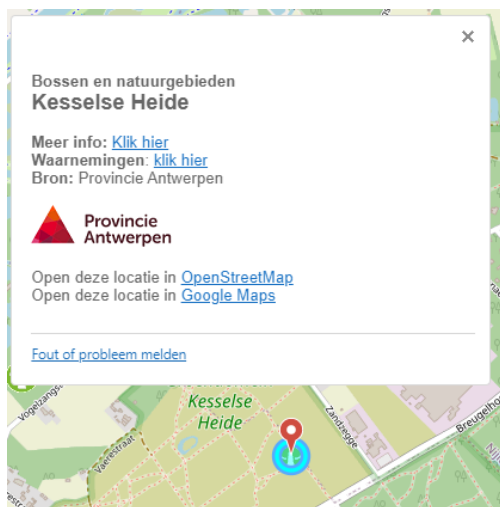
×

Bossen en natuurgebieden
Kesselse Heide

Meer info: Klik hier
Waarnemingen: klik hier
Bron: Provincie Antwerpen

Provincie
Antwerpen

Open deze locatie in OpenStreetMap
Open deze locatie in Google Maps

Fout of probleem melden

Vogelzangs
Vaarestraat
Kesselse
Heide
Zandstegge
Breugelho
Nij